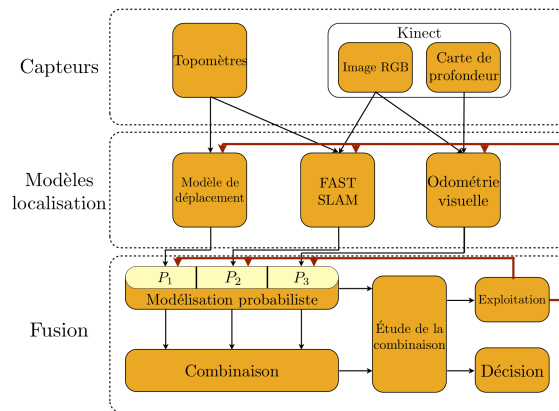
Capteurs

Topomètres

Kinect

Image RGB

Carte de profondeur

Modèles localisation

Modèle de déplacement

FAST SLAM

Odométrie visuelle

Fusion

$P_1$

$P_2$

$P_3$

Modélisation probabiliste

Étude de la combinaison

Exploitation

Combinaison

Décision